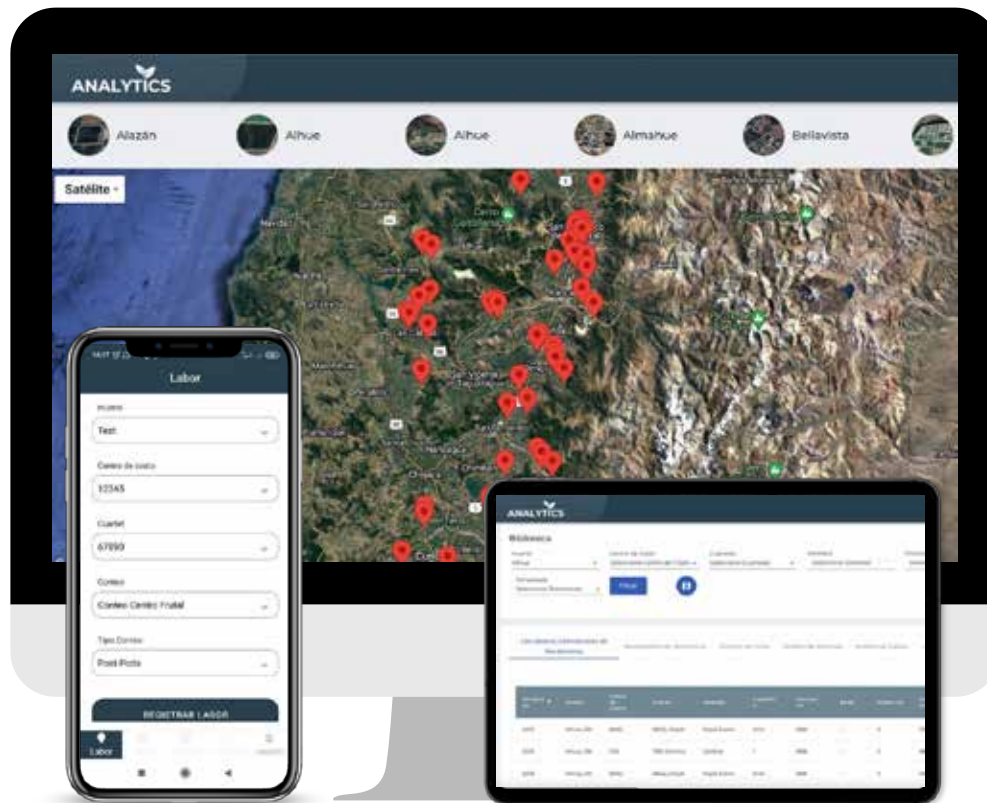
ANALYTICS

Alazán
Alhue
Alhue
Almahue
Bellavista

Satélite

Labor

Test

Centro de costo
12345

Cuartel
67890

Conteo
Conteo Centro Frutal

Tipo Conteo
Post Poda

REGISTRAR LABOR

Labor

ANALYTICS

Rbldanca

Filtrar